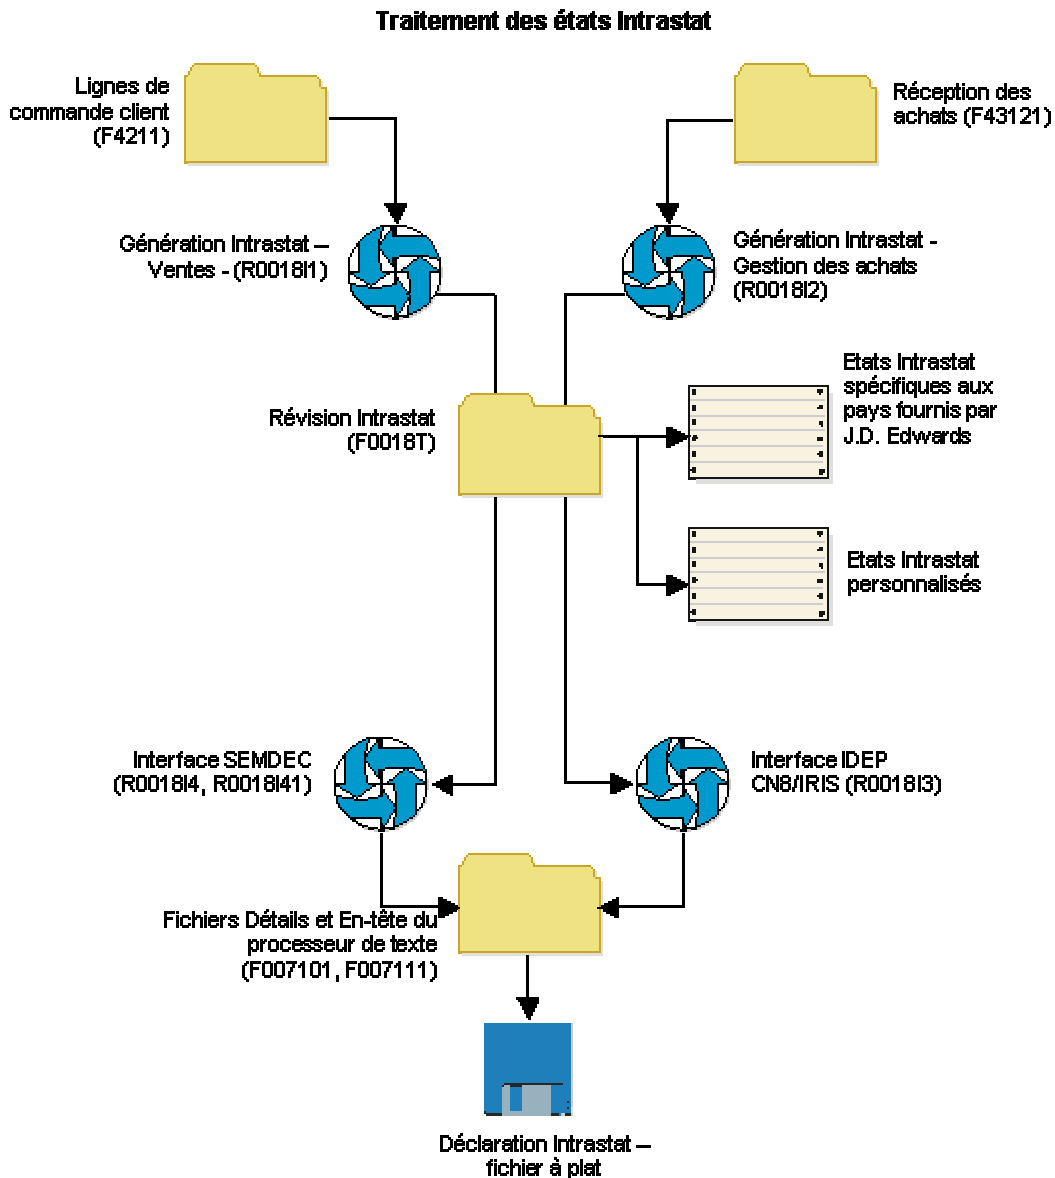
Traitement des états Intrastat

Lignes de commande client (F4211)

Réception des achats (F43121)

Génération Intrastat – Ventes - (R0018I1)

Génération Intrastat - Gestion des achats (R0018I2)

Révision Intrastat (F0018T)

Etats Intrastat spécifiques aux pays fournis par J.D. Edwards

Etats Intrastat personnalisés

Interface SEMDEC (R0018I4, R0018I41)

Interface IDEP CN8/IRIS (R0018I3)

Fichiers Détails et En-tête du processeur de texte (F007101, F007111)

Déclaration Intrastat – fichier à plat